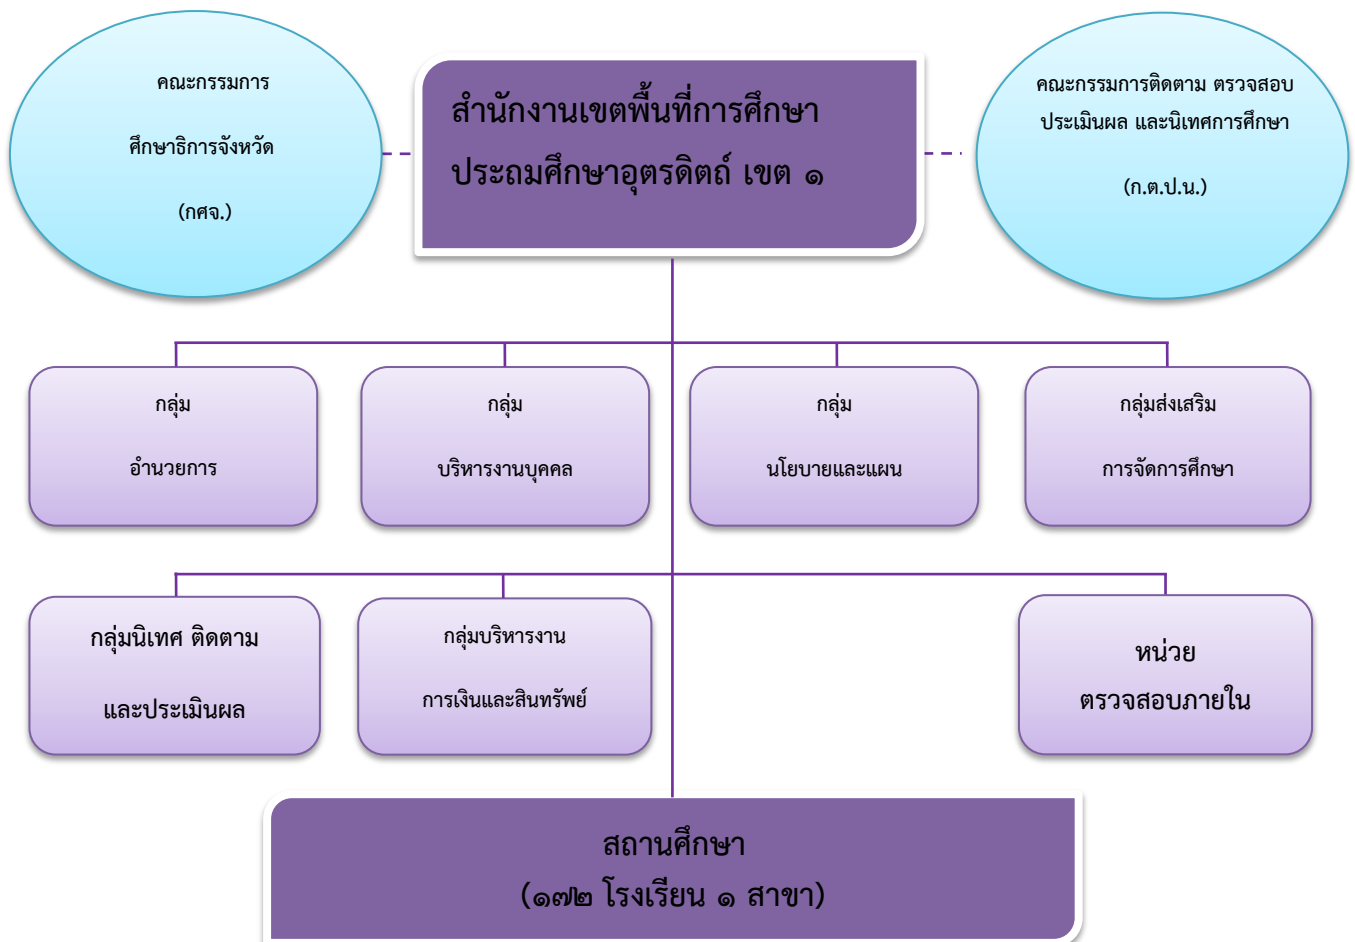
คณะกรรมการ
ศึกษาธิการจังหวัด
(กศจ.)

สำนักงานเขตพื้นที่การศึกษา
ประถมศึกษาอุตรดิตถ์ เขต ๑

คณะกรรมการติดตาม ตรวจสอบ
ประเมินผล และนิเทศการศึกษา
(ก.ต.ป.น.)

กลุ่ม
อำนวยการ

กลุ่ม
บริหารงานบุคคล

กลุ่ม
นโยบายและแผน

กลุ่มส่งเสริม
การจัดการศึกษา

กลุ่มนิเทศ ติดตาม
และประเมินผล

กลุ่มบริหารงาน
การเงินและสินทรัพย์

หน่วย
ตรวจสอบภายใน

สถานศึกษา
(๑๗๒ โรงเรียน ๑ สาขา)